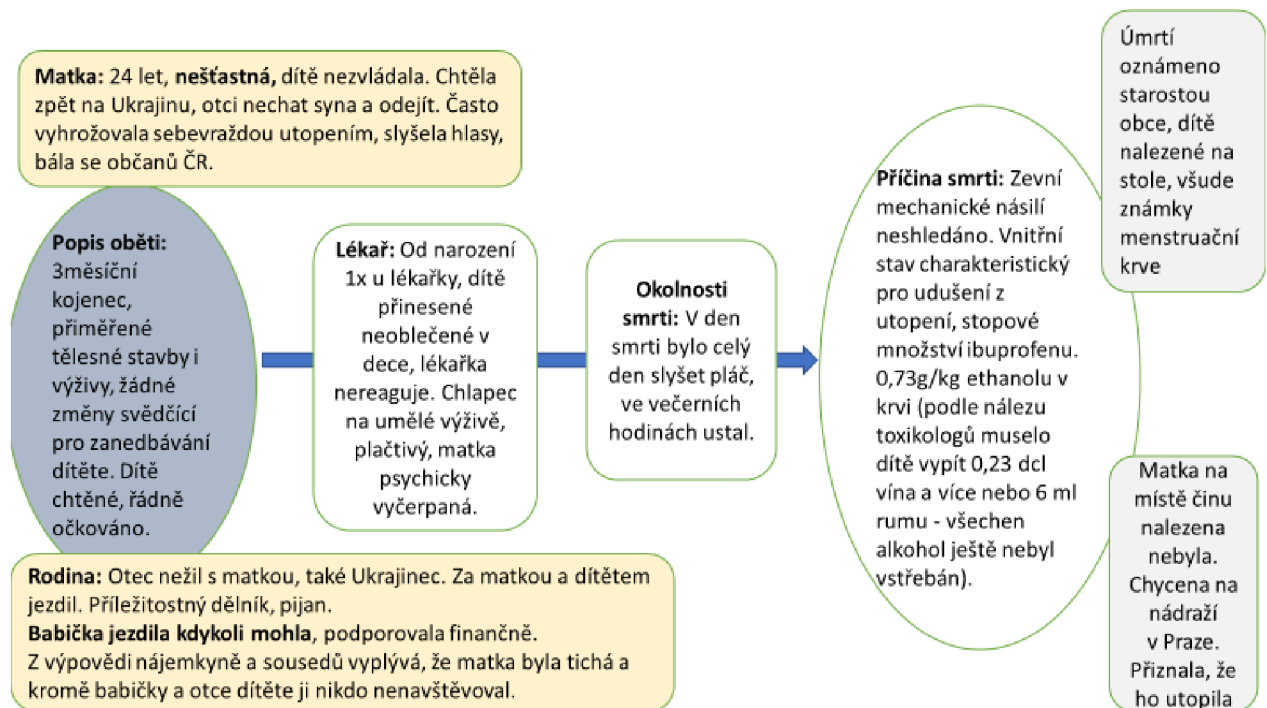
**Matka:** 24 let, **nešťastná,** dítě nezvládala. Chtěla zpět na Ukrajinu, otci nechat syna a odejít. Často vyhrožovala sebevraždou utopením, slyšela hlasy, bála se občanů ČR.

**Popis oběti:** 3měsíční kojenec, přiměřené tělesné stavby i výživy, žádné změny svědčící pro zanedbávání dítěte. Dítě chtěné, řádně očkováno.

**Lékař:** Od narození 1x u lékařky, dítě přinesené neoblečené v dece, lékařka nereaguje. Chlapec na umělé výživě, plačtivý, matka psychicky vyčerpaná.

**Okolnosti smrti:** V den smrti bylo celý den slyšet pláč, ve večerních hodinách ustal.

**Příčina smrti:** Zevní mechanické násilí neshledáno. Vnitřní stav charakteristický pro udušení z utopení, stopové množství ibuprofenu. 0,73g/kg ethanolu v krvi (podle nálezu toxikologů muselo dítě vypít 0,23 dcl vína a více nebo 6 ml rumu - všechen alkohol ještě nebyl vstřebán).

Úmrtí oznámeno starostou obce, dítě nalezené na stole, všude známky menstruační krve

Matka na místě činu nalezena nebyla. Chycena na nádraží v Praze. Přiznala, že ho utopila

**Rodina:** Otec nežil s matkou, také Ukrajinec. Za matkou a dítětem jezdil. Příležitostný dělník, pijan.
**Babička jezdila kdykoli mohla**, podporovala finančně.
Z výpovědi nájemkyně a sousedů vyplývá, že matka byla tichá a kromě babičky a otce dítěte ji nikdo nenavštěvoval.